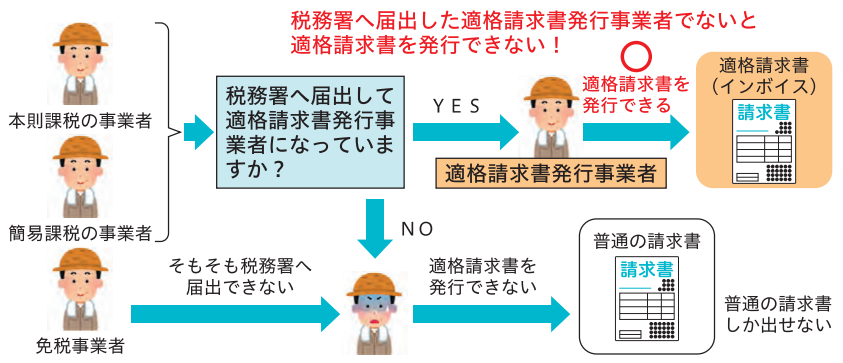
税務署へ届出した適格請求書発行事業者でないと
適格請求書を発行できない！

本則課税の事業者

簡易課税の事業者

免税事業者

税務署へ届出して適格請求書発行事業者になっていますか？

ＹＥＳ

適格請求書発行事業者

○
適格請求書を発行できる

適格請求書
（インボイス）

請求書

ＮＯ

そもそも税務署へ届出できない

適格請求書を発行できない

普通の請求書

請求書

普通の請求書しか出せない